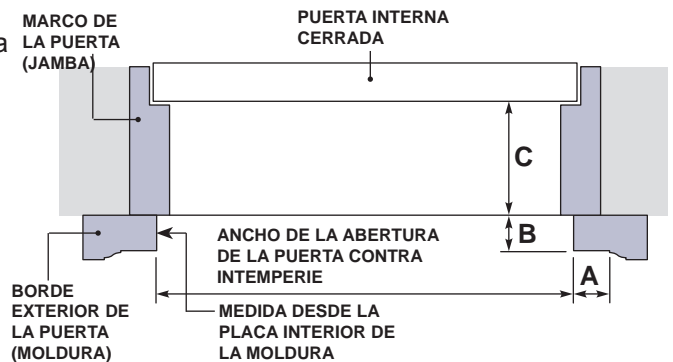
a

MARCO DE LA PUERTA (JAMBA)

PUERTA INTERNA CERRADA

C

B

ANCHO DE LA ABERTURA DE LA PUERTA CONTRA INTEMPERIE

A

BORDE EXTERIOR DE LA PUERTA (MOLDURA)

MEDIDA DESDE LA PLACA INTERIOR DE LA MOLDURA